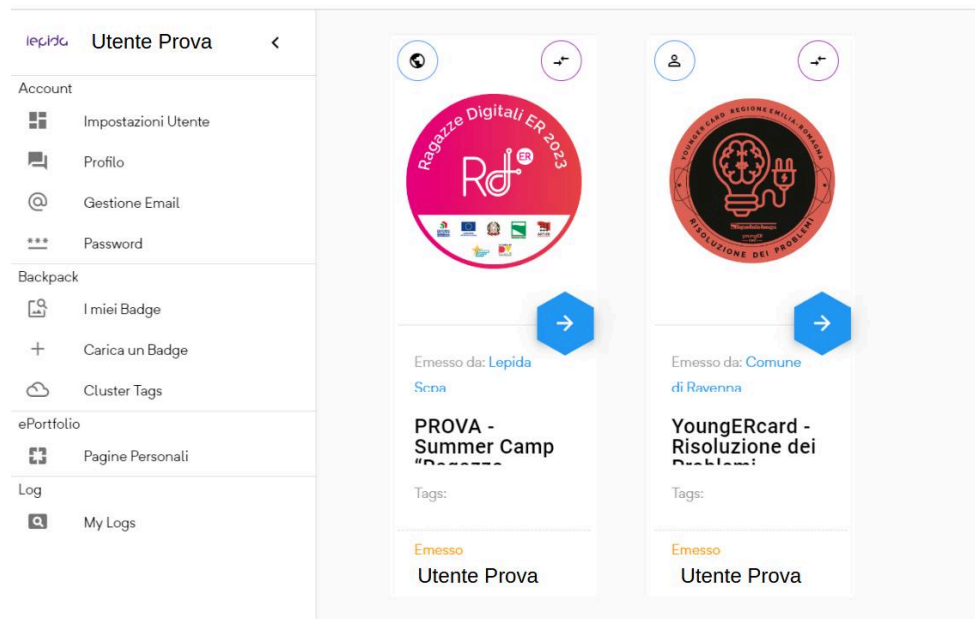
lepida Utente Prova <

Account
Impostazioni Utente
Profilo
Gestione Email
Password

Backpack
I miei Badge
Carica un Badge
Cluster Tags

ePortfolio
Pagine Personali

Log
My Logs

Ragazze Digitali ER 2023
Rd ER

Emesso da: Lepida Scpa
PROVA - Summer Camp "Ragazze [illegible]
Tags:
Emesso
Utente Prova

YOUNGER CARD · REGIONE EMILIA-ROMAGNA
RISOLUZIONE DEI PROBLEMI

Emesso da: Comune di Ravenna
YoungERcard - Risoluzione dei Problemi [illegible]
Tags:
Emesso
Utente Prova